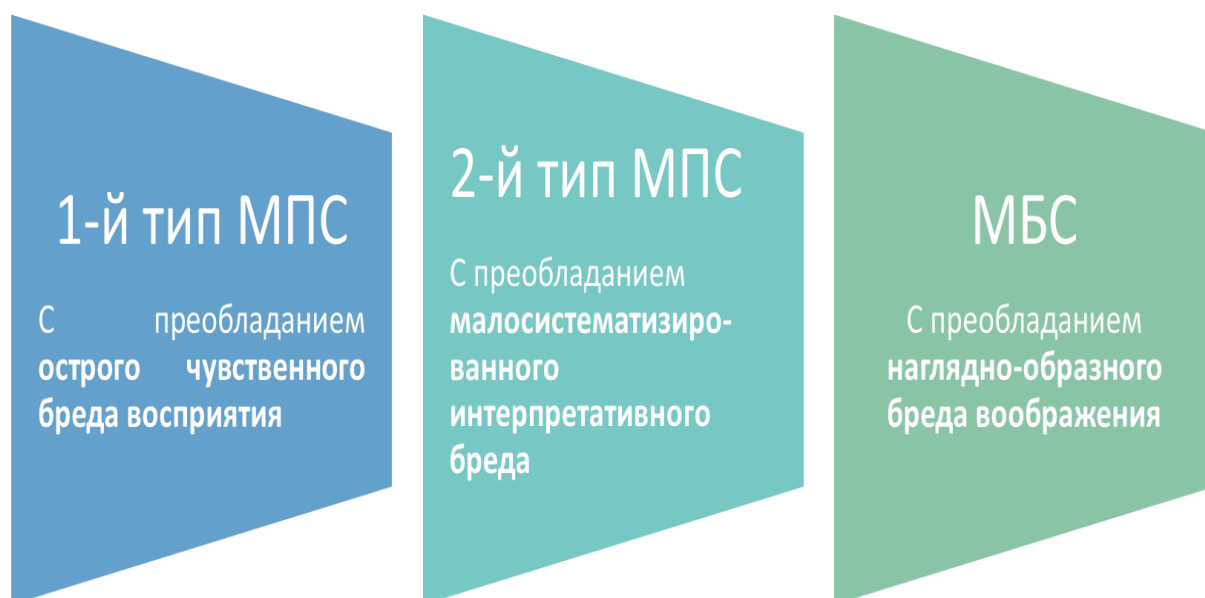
1-й тип МПС

С преобладанием **острого чувственного бреда восприятия**

2-й тип МПС

С преобладанием **малосистематизированного интерпретативного бреда**

МБС

С преобладанием **наглядно-образного бреда воображения**